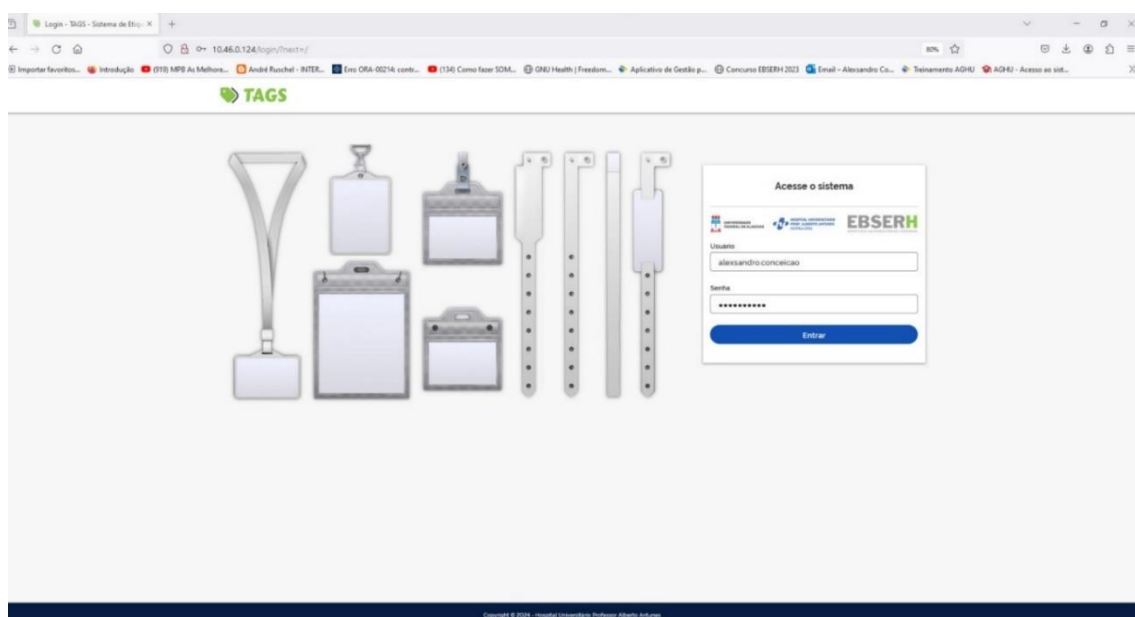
Login - TAGS - Sistema de Etiq... ×

10.46.0.124/login/?next=/

80%

Importar favoritos... Introdução (919) MPB As Melhore... André Ruschel - INTER... Erro ORA-00214: contr... (134) Como fazer SOM... GNU Health | Freedom... Aplicativo de Gestão p... Concurso EBSERH 2023 Email – Alessandro Co... Treinamento AGHU AGHU - Acesso ao sist...

TAGS

Acesse o sistema

EBSERH

Usuário

alexssandro.conceicao

Senha

•••••••••••

Entrar

Copyright © 2024 - Hospital Universitário Professor Alberto Antunes